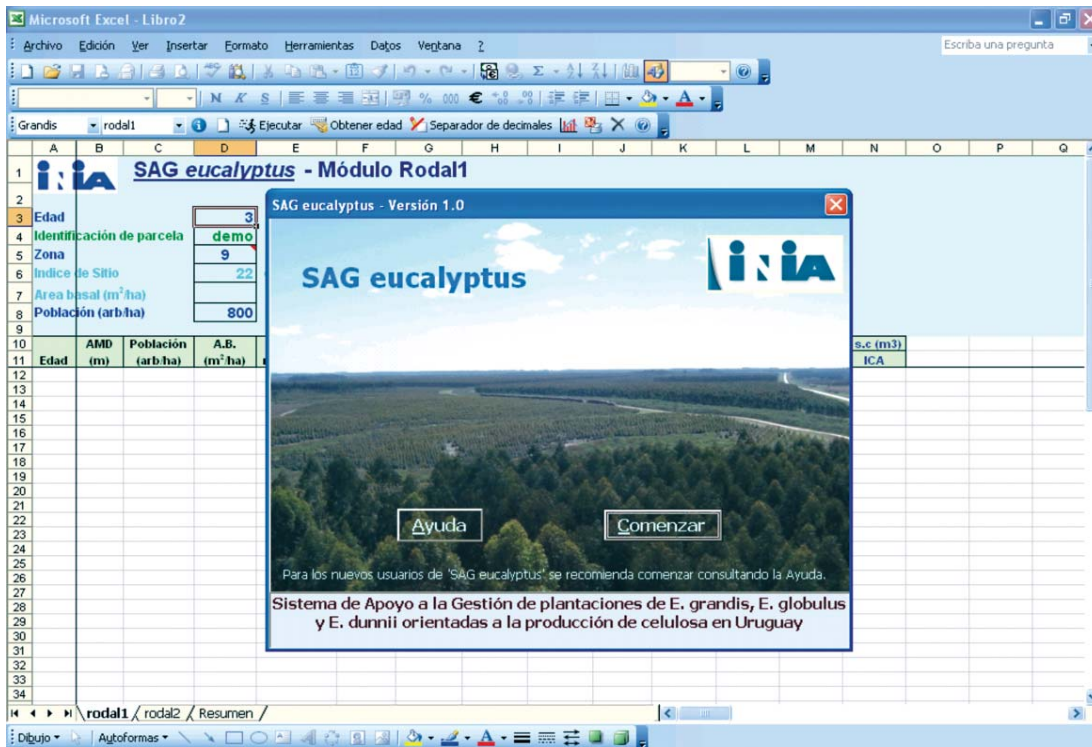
Microsoft Excel - Libro2

Archivo Edición Ver Insertar Formato Herramientas Datos Ventana ?

Escriba una pregunta

N K S € ,00 ,00

Grandis rodal1 Ejecutar Obtener edad Separador de decimales

| | A | B | C | D | E | F | G | H | I | J | K | L | M | N | O | P | Q |
|---|---|---|---|---|---|---|---|---|---|---|---|---|---|---|---|---|---|
| 1 | INIA | | SAG *eucalyptus* - Módulo Rodal1 | | | | | | | | | | | | | | |
| 2 | | | | | | | | | | | | | | | | | |
| 3 | Edad | | | 3 | | | | | | | | | | | | | |
| 4 | Identificación de parcela | | | demo | | | | | | | | | | | | | |
| 5 | Zona | | | 9 | | | | | | | | | | | | | |
| 6 | Indice de Sitio | | | 22 | | | | | | | | | | | | | |
| 7 | Area basal (m²/ha) | | | | | | | | | | | | | | | | |
| 8 | Población (arb/ha) | | | 800 | | | | | | | | | | | | | |
| 10 | | AMD | Población | A.B. | | | | | | | | | | s.c (m3) | | | |
| 11 | Edad | (m) | (arb/ha) | (m²/ha) | | | | | | | | | | ICA | | | |

SAG eucalyptus - Versión 1.0

SAG eucalyptus

INIA

Ayuda

Comenzar

Para los nuevos usuarios de 'SAG eucalyptus' se recomienda comenzar consultando la Ayuda.

Sistema de Apoyo a la Gestión de plantaciones de E. grandis, E. globulus y E. dunnii orientadas a la producción de celulosa en Uruguay

rodal1 rodal2 Resumen

Dibujo Autoformas